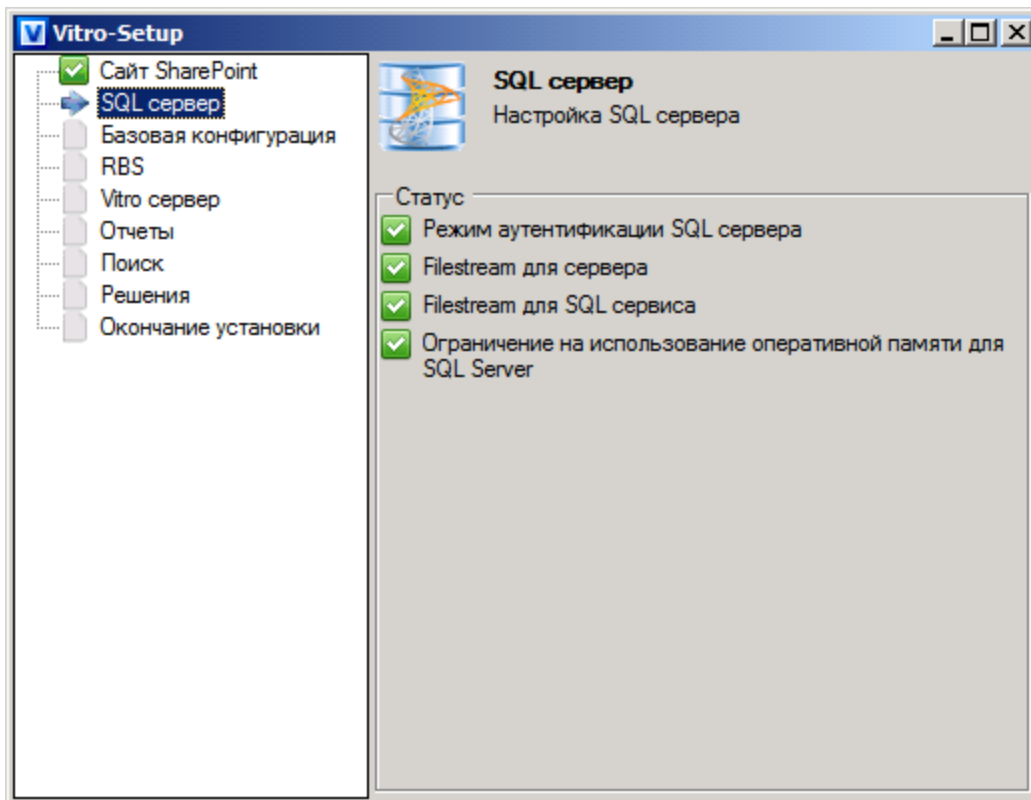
Vitro-Setup

Сайт SharePoint
SQL сервер
Базовая конфигурация
RBS
Vitro сервер
Отчеты
Поиск
Решения
Окончание установки

SQL сервер
Настройка SQL сервера

Статус
Режим аутентификации SQL сервера
Filestream для сервера
Filestream для SQL сервиса
Ограничение на использование оперативной памяти для SQL Server